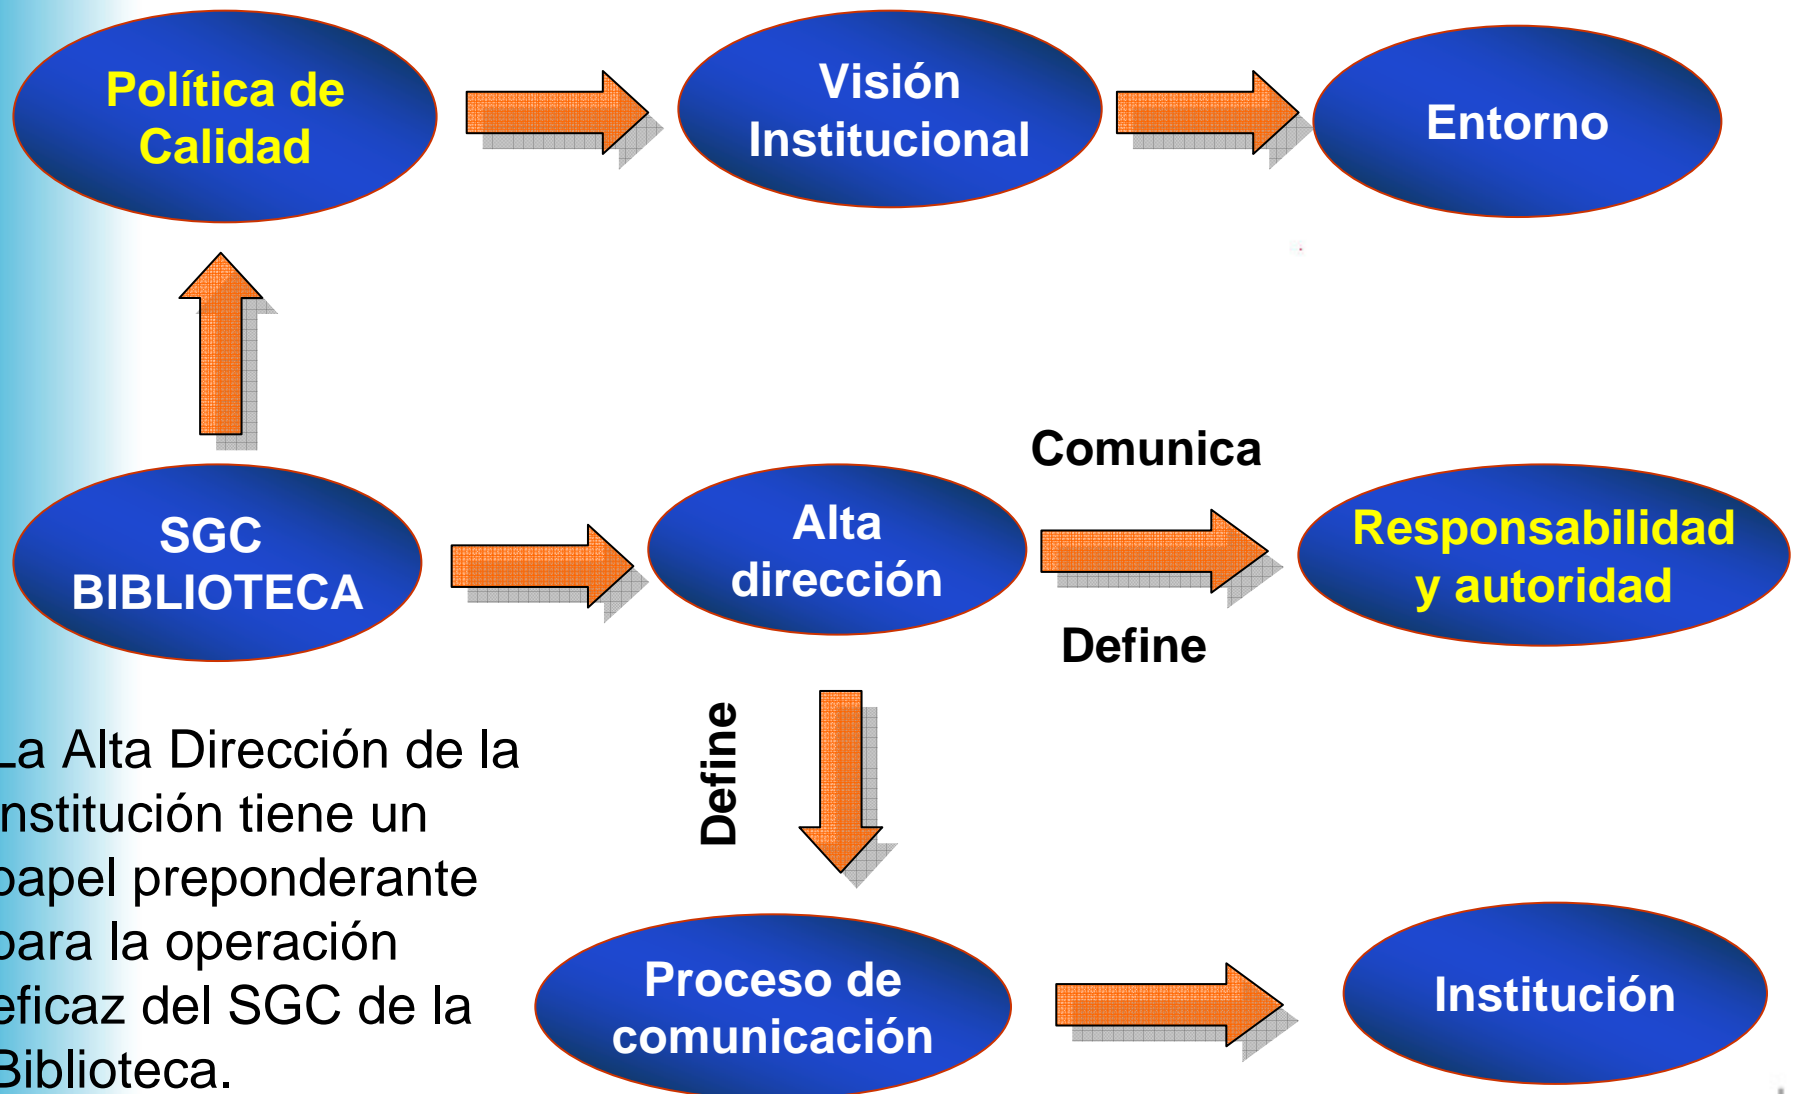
Política de Calidad

Visión Institucional

Entorno

SGC BIBLIOTECA

Alta dirección

Comunica

Responsabilidad y autoridad

Define

Define

La Alta Dirección de la nstitución tiene un papel preponderante para la operación eficaz del SGC de la Biblioteca.

Proceso de comunicación

Institución